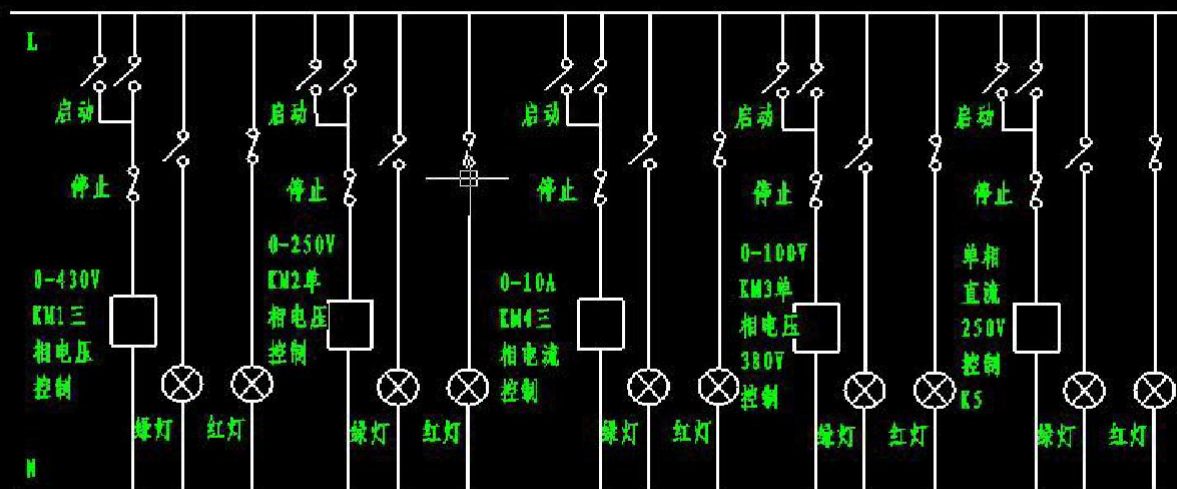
L

启动

停止

0-430V KM1三相电压控制

绿灯 红灯

启动

停止

0-250V KM2单相电压控制

绿灯 红灯

启动

停止

0-10A KM4三相电流控制

绿灯 红灯

启动

停止

0-100V KM3单相电压380V控制

绿灯 红灯

启动

停止

单相直流250V控制K5

绿灯 红灯

N